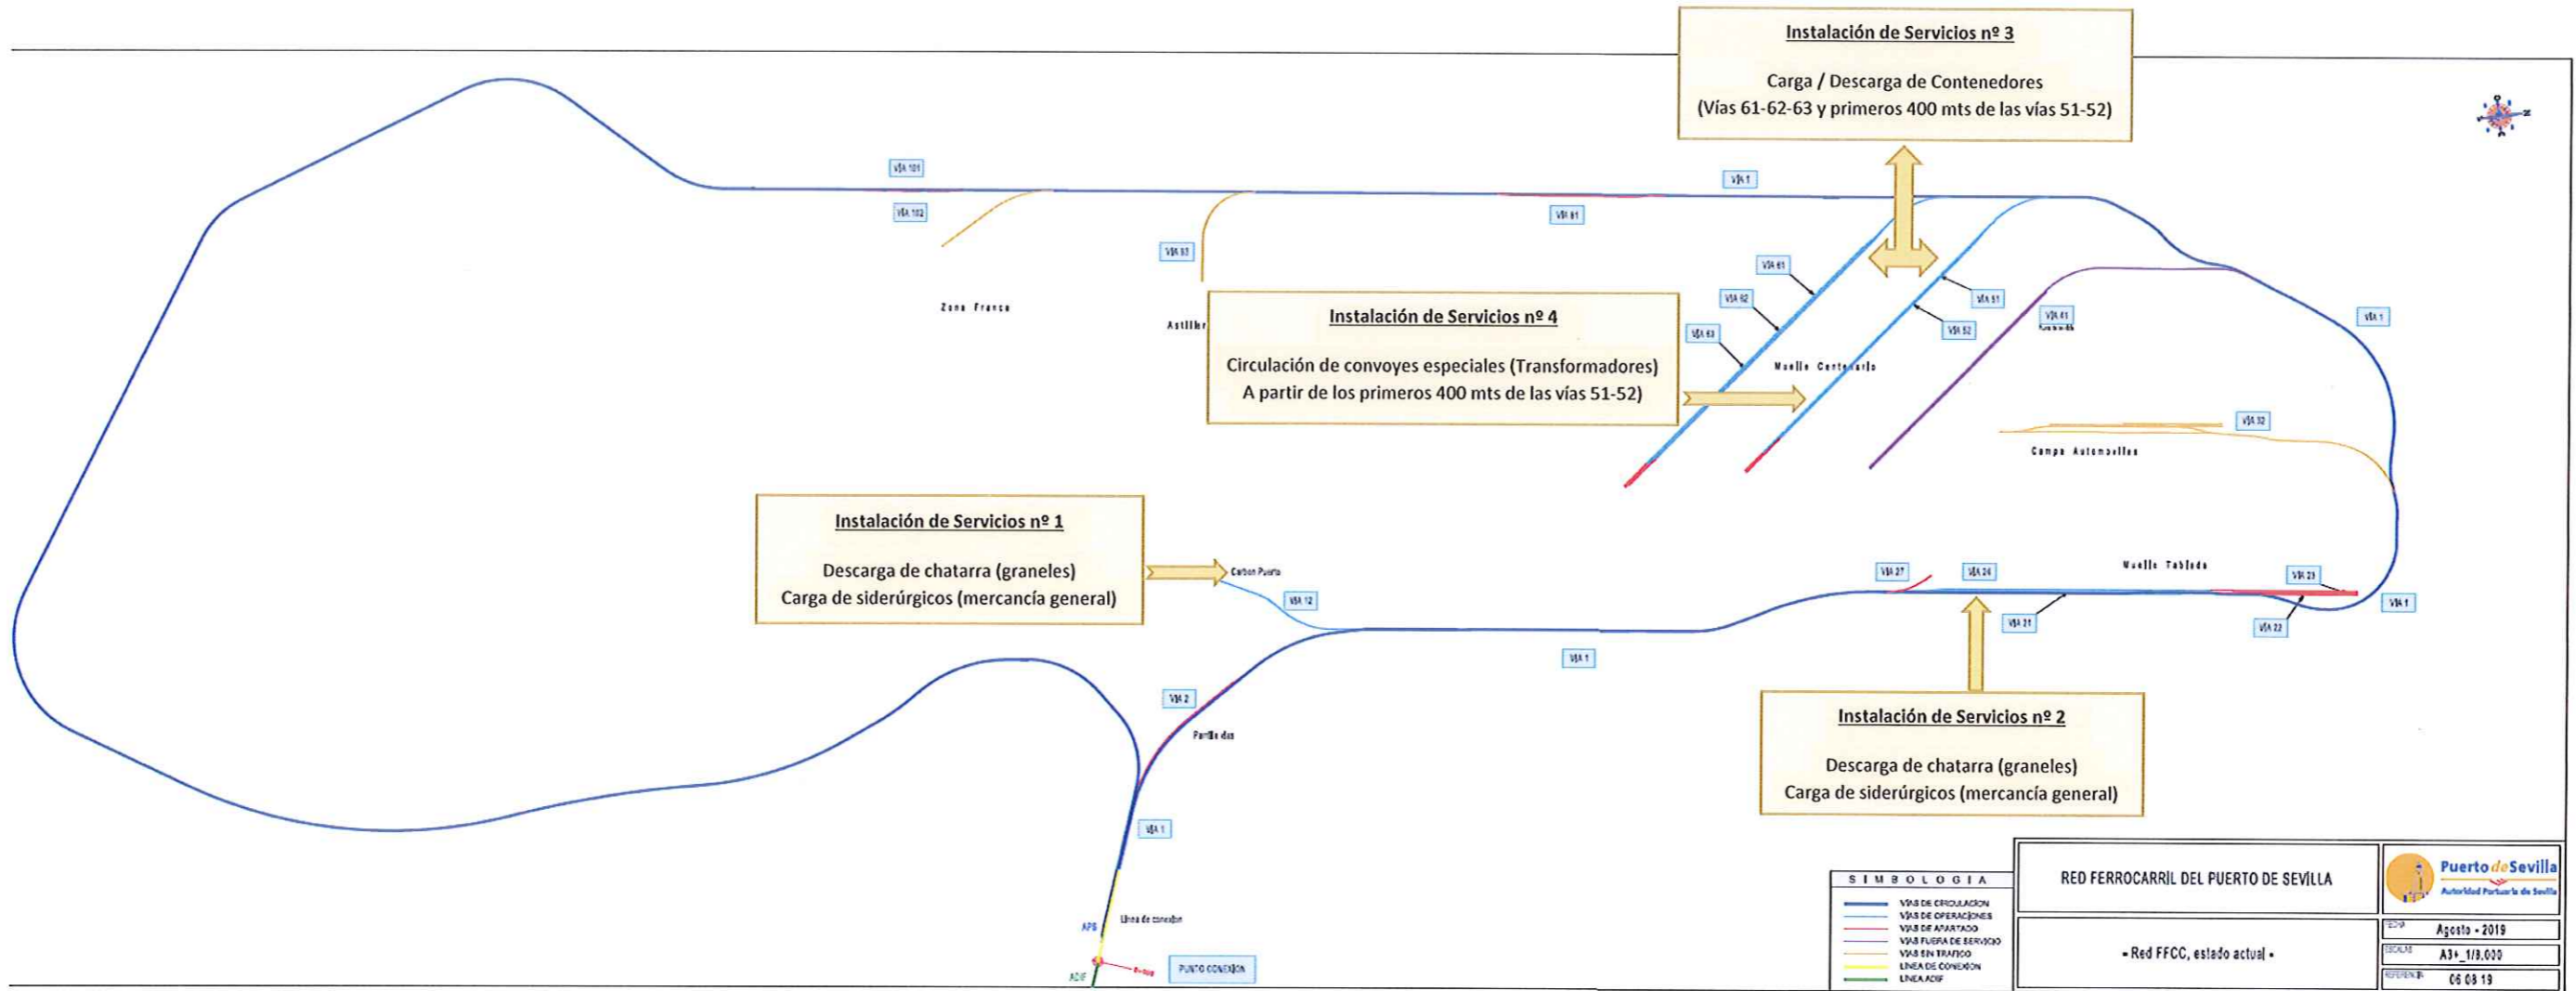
Instalación de Servicios nº 3

Carga / Descarga de Contenedores
(Vías 61-62-63 y primeros 400 mts de las vías 51-52)

VÍA 101

VÍA 102

VÍA 1

VÍA 81

VÍA 93

Zona Franca

Astiller

Instalación de Servicios nº 4

Circulación de convoyes especiales (Transformadores)
A partir de los primeros 400 mts de las vías 51-52)

VÍA 61

VÍA 62

VÍA 63

VÍA 51

VÍA 52

VÍA 41

VÍA 1

Muelle Centenario

VÍA 32

Campa Automóviles

Instalación de Servicios nº 1

Descarga de chatarra (graneles)
Carga de siderúrgicos (mercancía general)

Carbon Puerto

VÍA 12

VÍA 27

VÍA 24

Muelle Tablada

VÍA 23

VÍA 1

VÍA 21

VÍA 22

VÍA 1

VÍA 2

Partidas

Instalación de Servicios nº 2

Descarga de chatarra (graneles)
Carga de siderúrgicos (mercancía general)

VÍA 1

APS

Línea de conexión

ADIF

PUNTO CONEXIÓN

SIMBOLOGIA
VÍAS DE CIRCULACIÓN
VÍAS DE OPERACIONES
VÍAS DE APARTADO
VÍAS FUERA DE SERVICIO
VÍAS SIN TRÁFICO
LÍNEA DE CONEXIÓN
LÍNEA ADIF

RED FERROCARRIL DEL PUERTO DE SEVILLA

- Red FFCC, estado actual -

Puerto de Sevilla
Autoridad Portuaria de Sevilla

FECHA Agosto - 2019
ESCALAS A3+_1/9.000
REFERENCIA 06 08 19